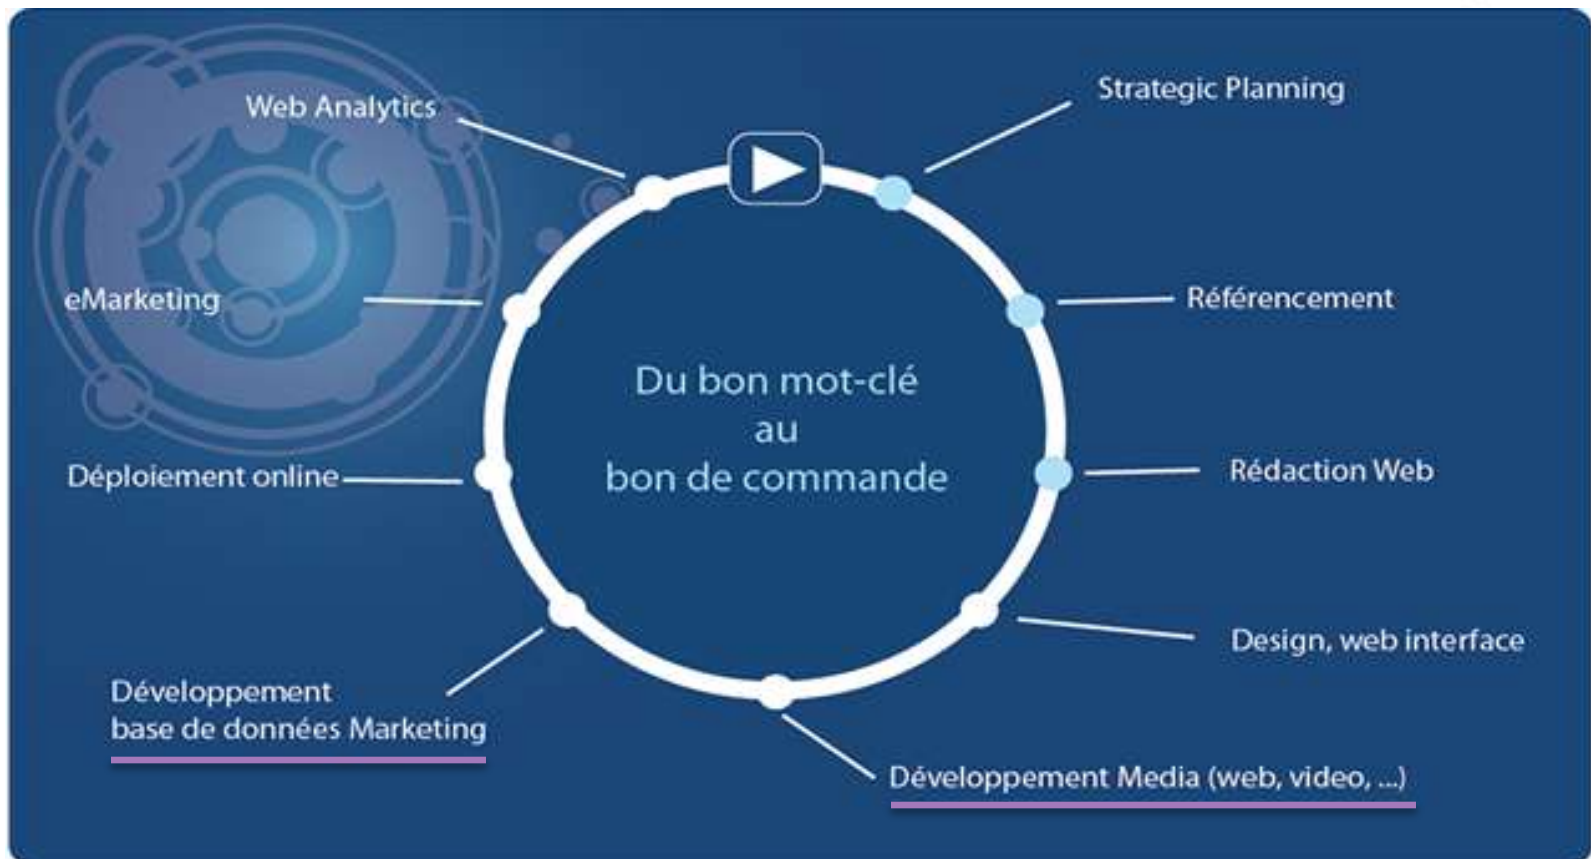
Web Analytics

Strategic Planning

eMarketing

Référencement

Du bon mot-clé
au
bon de commande

Déploiement online

Rédaction Web

Design, web interface

Développement
base de données Marketing

Développement Media (web, video, ...)